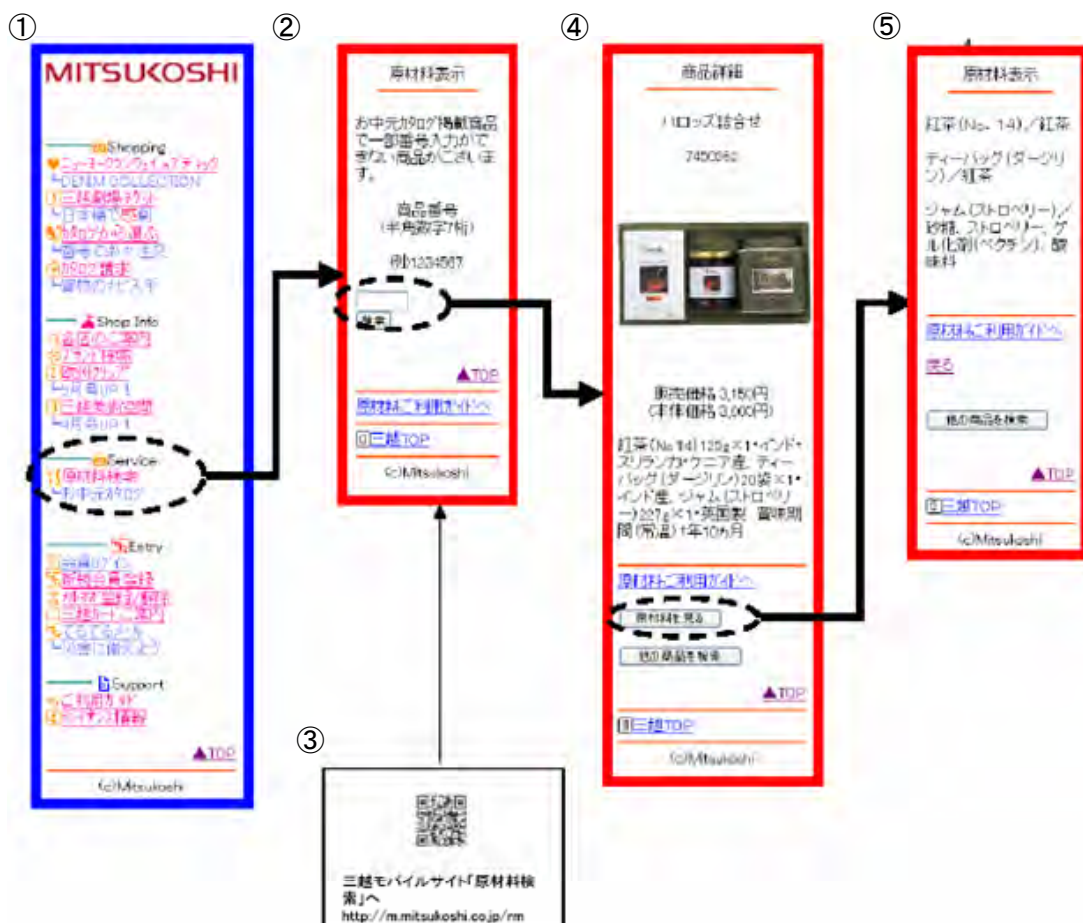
①

MITSUKOSHI

Shopping
ニューヨークランウェイ／チック
DENIM COLLECTION
三越劇場チケット
日本橋で感謝
カタログから選ぶ
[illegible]
カタログ請求
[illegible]

Shop Info
各店のご案内
ブランド検索
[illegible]
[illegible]
三越美術の世界
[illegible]

Service
原材料検索
お中元カタログ

Entry
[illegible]
新規会員登録
メルマガ登録／解除
三越カード［illegible］
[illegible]
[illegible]

Support
ご利用方法
ガイダンス情報

▲TOP

(c)Mitsukoshi

②

原材料表示

お中元カタログ掲載商品で一部番号入力ができない商品がございます。

商品番号
（半角数字7桁）

例)1234567

検索

▲TOP

原材料ご利用ガイドへ

三越TOP

(c)Mitsukoshi

③

三越モバイルサイト「原材料検索」へ
http://m.mitsukoshi.co.jp/rm

④

商品詳細

ハロッズ詰合せ

7450960

販売価格 3,150円
（本体価格 3,000円）

紅茶(No.14)125g×1・インド・スリランカ・ケニア産、ティーバッグ(ダージリン)20袋×1・インド産、ジャム(ストロベリー)227g×1・英国製 賞味期間(常温)1年10ヵ月

原材料ご利用ガイドへ

原材料を見る

他の商品を検索

▲TOP

三越TOP

(c)Mitsukoshi

⑤

原材料表示

紅茶(No.14)／紅茶

ティーバッグ(ダージリン)／紅茶

ジャム(ストロベリー)／砂糖、ストロベリー、ゲル化剤(ペクチン)、酸味料

原材料ご利用ガイドへ

戻る

他の商品を検索

▲TOP

三越TOP

(c)Mitsukoshi